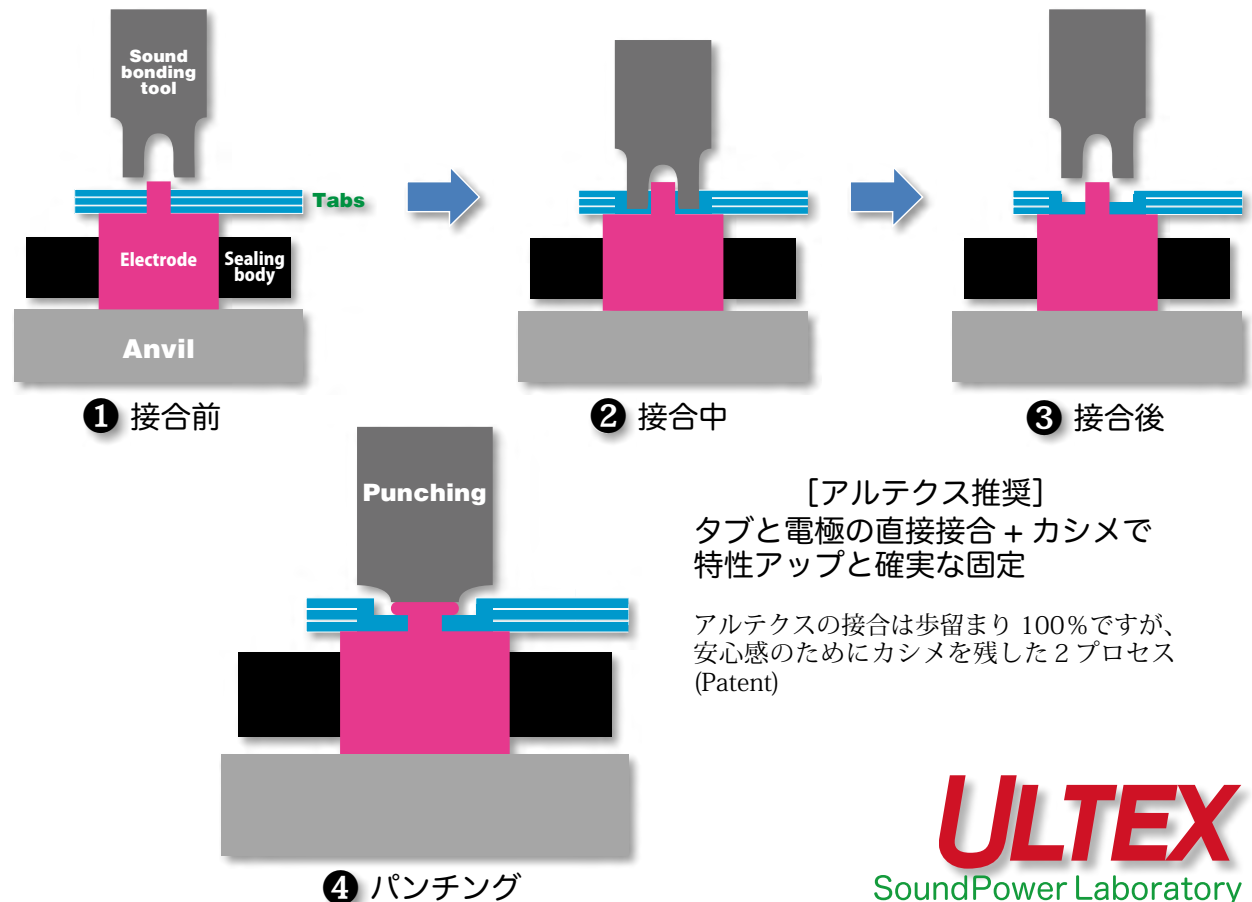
Sound bonding tool

Tabs

Electrode

Sealing body

Anvil

❶ 接合前

❷ 接合中

❸ 接合後

Punching

❹ パンチング

［アルテクス推奨］
タブと電極の直接接合＋カシメで
特性アップと確実な固定

アルテクスの接合は歩留まり 100％ですが、安心感のためにカシメを残した 2 プロセス (Patent)

ULTEX
SoundPower Laboratory